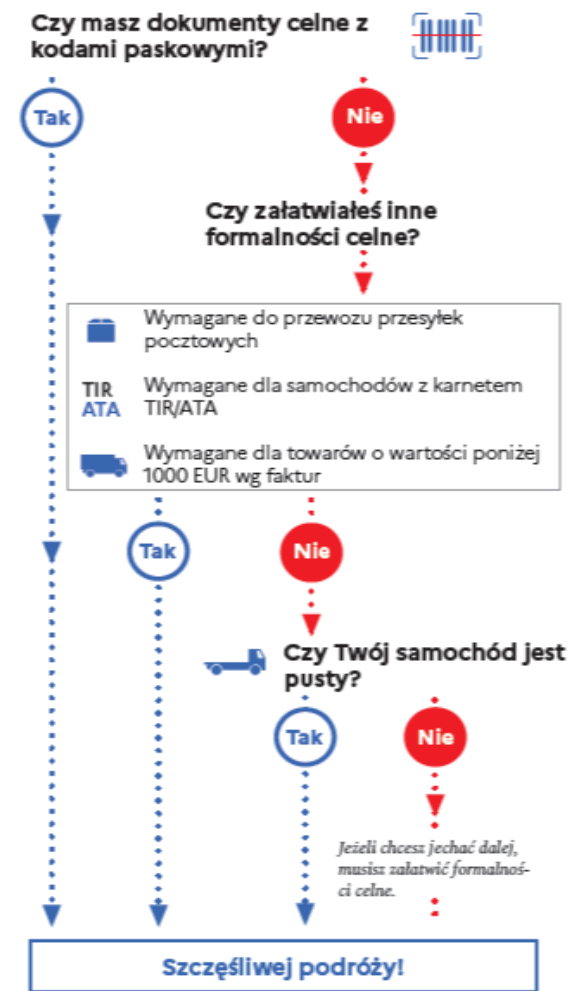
Czy masz dokumenty celne z kodami paskowymi?

Tak

Nie

Czy załatwiałeś inne formalności celne?

Wymagane do przewozu przesyłek pocztowych

TIR ATA Wymagane dla samochodów z karnetem TIR/ATA

Wymagane dla towarów o wartości poniżej 1000 EUR wg faktur

Tak

Nie

Czy Twój samochód jest pusty?

Tak

Nie

Jeżeli chcesz jechać dalej, musisz załatwić formalności celne.

Szczęśliwej podróży!